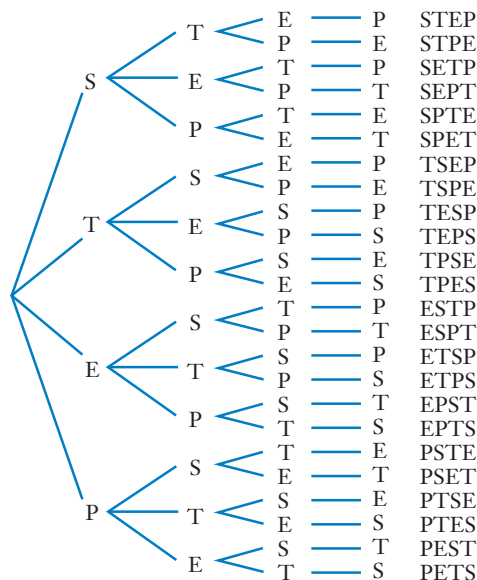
S T E P STEP
P E STPE
E T P SETP
P T SEPT
P T E SPTE
E T SPET
T S E P TSEP
P E TSPE
E S P TESP
P S TEPS
P S E TPSE
E S TPES
E S T P ESTP
P T ESPT
T S P ETSP
P S ETPS
P S T EPST
T S EPTS
P S T E PSTE
E T PSET
T S E PTSE
E S PTES
E S T PEST
T S PETS